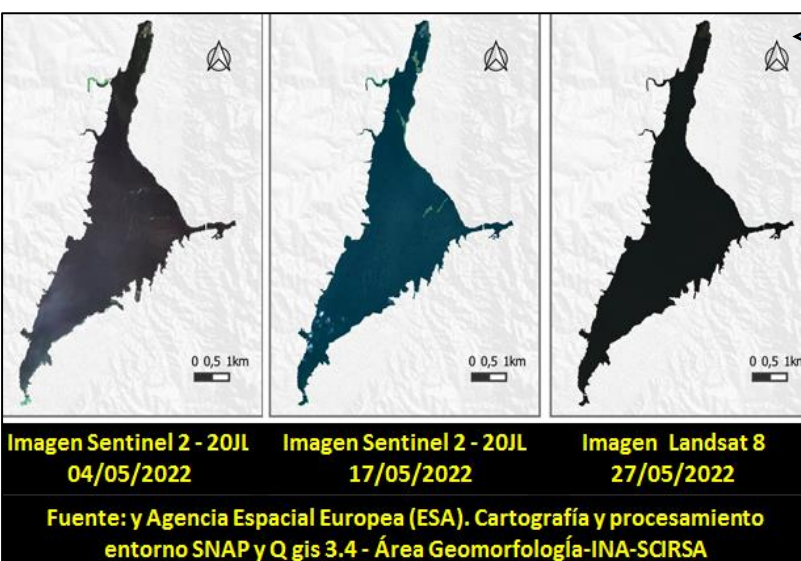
0 0,5 1km

0 0,5 1km

0 0,5 1km

Imagen Sentinel 2 - 20JL
04/05/2022

Imagen Sentinel 2 - 20JL
17/05/2022

Imagen Landsat 8
27/05/2022

Fuente: y Agencia Espacial Europea (ESA). Cartografía y procesamiento entorno SNAP y Q gis 3.4 - Área Geomorfología-INA-SCIRSA